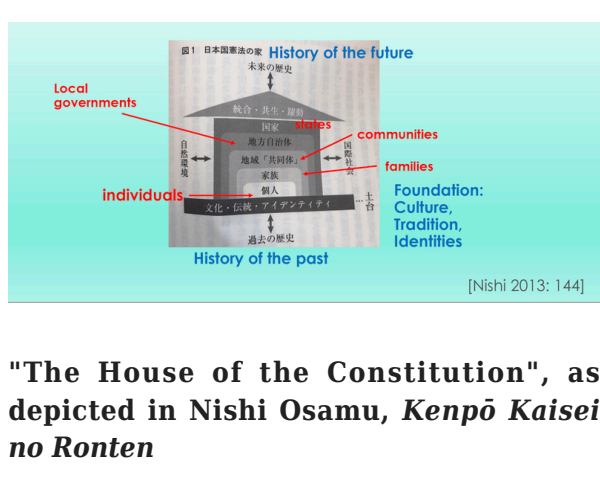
図1 日本国憲法の家 History of the future

未来の歴史

Local governments

統合・共生・躍動

states

国家

communities

地方自治体

自然環境

国際社会

地域「共同体」

families

家族

individuals

個人

…土台

Foundation: Culture, Tradition, Identities

文化・伝統・アイデンティティ

過去の歴史

History of the past

[Nishi 2013: 144]

"The House of the Constitution", as depicted in Nishi Osamu, *Kenpō Kaisei no Ronten*